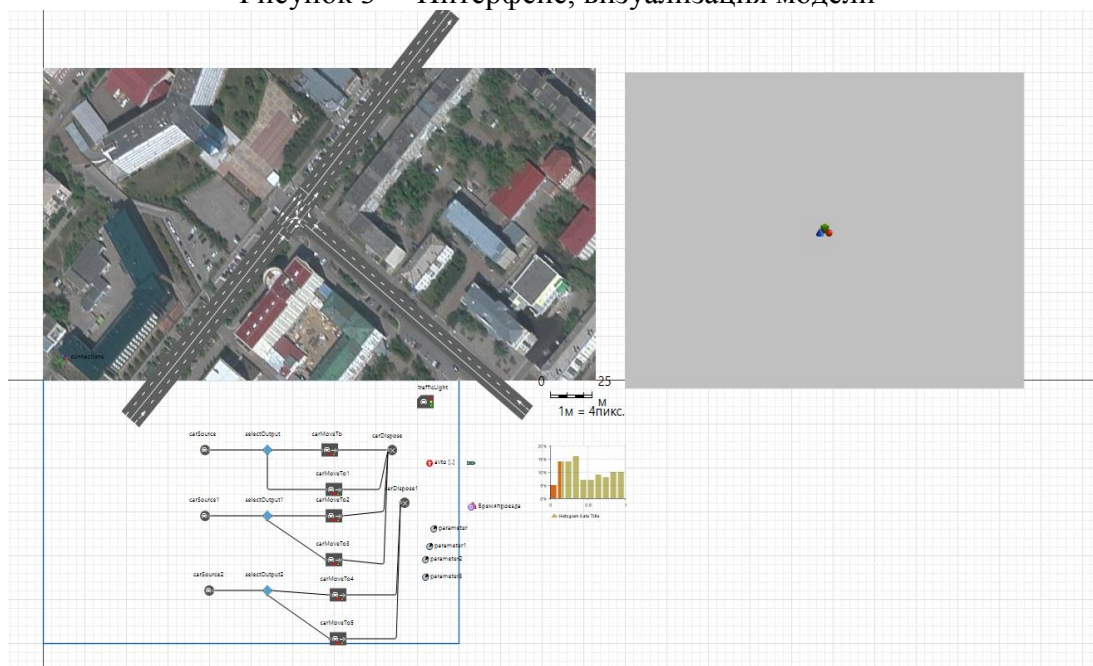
Рисунок 5 – Интерфейс, визуализация модели

connections

trafficLight

0 25 м
1м = 4пикс.

carSource
selectOutput
carMoveTo
carDispose
carMoveTo1
avto [-]
carSource1
selectOutput1
carMoveTo2
carDispose1
Времяпроезда
carMoveTo3
parameter
parameter1
parameter2
parameter3
carSource2
selectOutput2
carMoveTo4
carMoveTo5

Histogram Data Title